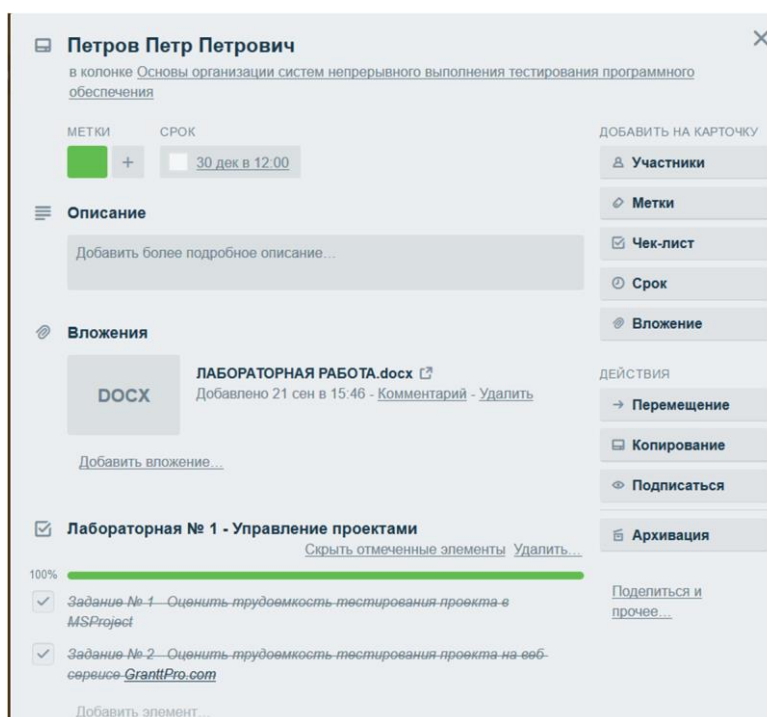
Петров Петр Петрович

в колонке Основы организации систем непрерывного выполнения тестирования программного обеспечения

МЕТКИ

СРОК

+

30 дек в 12:00

ДОБАВИТЬ НА КАРТОЧКУ

Участники

Метки

Чек-лист

Срок

Вложение

Описание

Добавить более подробное описание...

Вложения

DOCX

ЛАБОРАТОРНАЯ РАБОТА.docx

Добавлено 21 сен в 15:46 - Комментарий - Удалить

Добавить вложение...

ДЕЙСТВИЯ

Перемещение

Копирование

Подписаться

Архивация

Лабораторная № 1 - Управление проектами

Скрыть отмеченные элементы Удалить...

100%

Задание № 1 - Оценить трудоемкость тестирования проекта в MSProject

Задание № 2 - Оценить трудоемкость тестирования проекта на веб-сервисе GranttPro.com

Поделиться и прочее...

Добавить элемент...